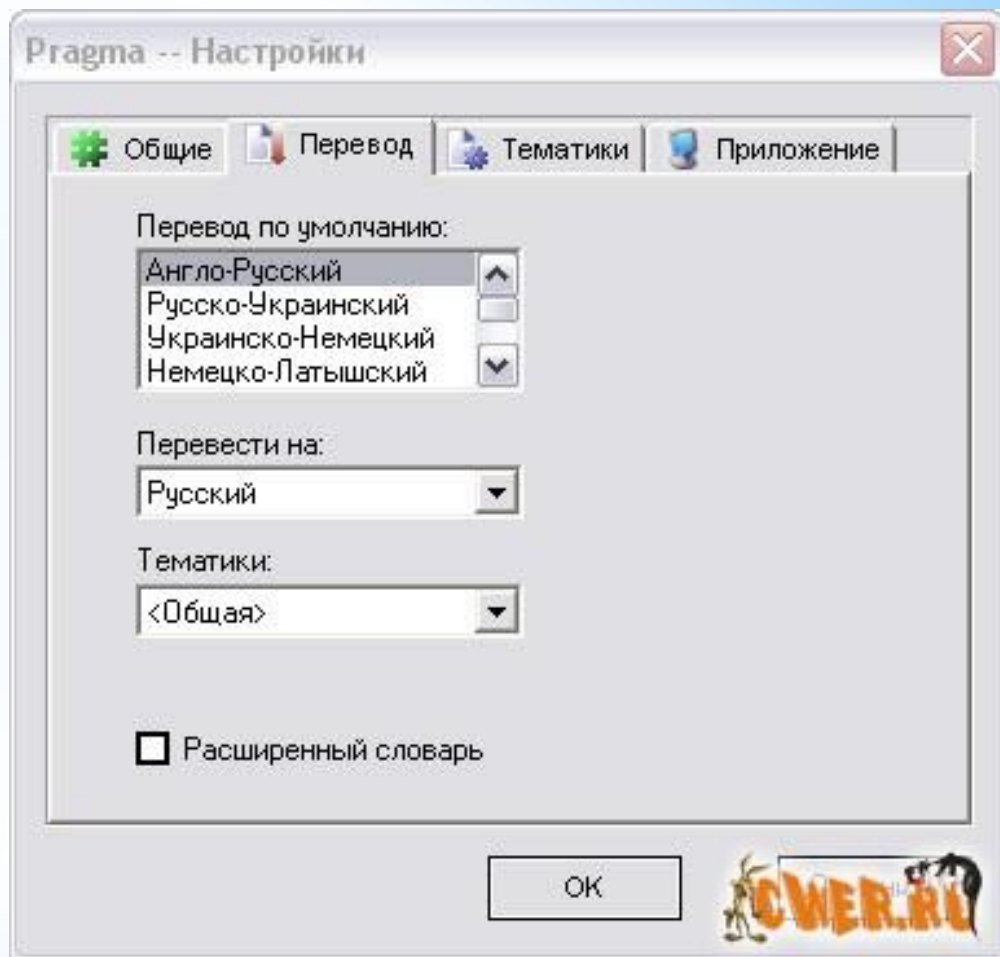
Pragma -- Настройки

Общие | Перевод | Тематики | Приложение

Перевод по умолчанию:
Англо-Русский
Русско-Украинский
Украинско-Немецкий
Немецко-Латышский

Перевести на:
Русский

Тематики:
<Общая>

Расширенный словарь

OK

CWER.RU